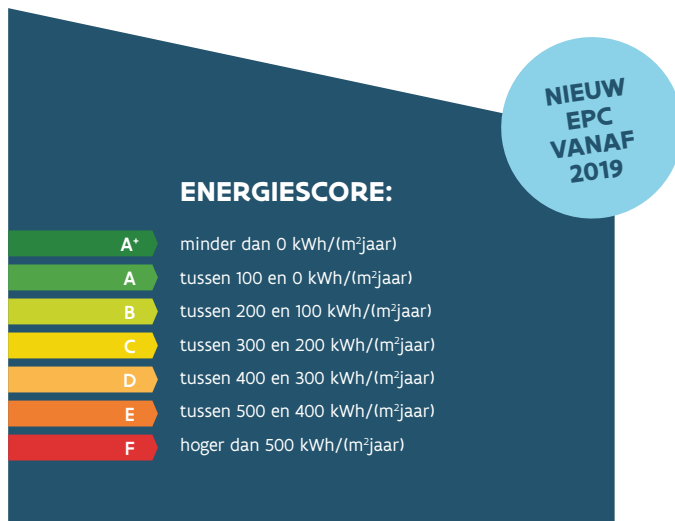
NIEUW EPC VANAF 2019

ENERGIESCORE:

$A^{+}$ minder dan 0 kWh/($m^2$jaar)
A tussen 100 en 0 kWh/($m^2$jaar)
B tussen 200 en 100 kWh/($m^2$jaar)
C tussen 300 en 200 kWh/($m^2$jaar)
D tussen 400 en 300 kWh/($m^2$jaar)
E tussen 500 en 400 kWh/($m^2$jaar)
F hoger dan 500 kWh/($m^2$jaar)